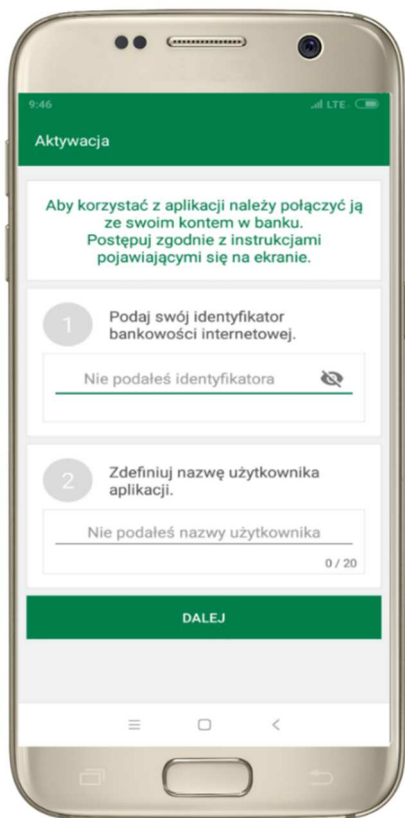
9:46

LTE

Aktywacja

Aby korzystać z aplikacji należy połączyć ją ze swoim kontem w banku. Postępuj zgodnie z instrukcjami pojawiającymi się na ekranie.

1

Podaj swój identyfikator bankowości internetowej.

Nie podałeś identyfikatora

2

Zdefiniuj nazwę użytkownika aplikacji.

Nie podałeś nazwy użytkownika

0 / 20

DALEJ